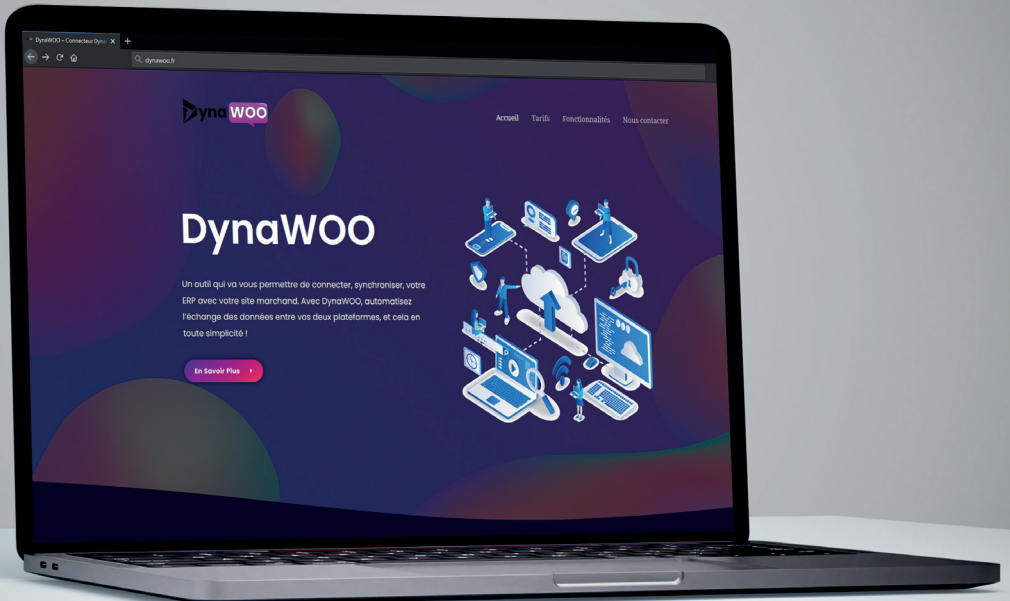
DynaWOO – Connecteur Dyna

dynawoo.fr

Dyna WOO

Accueil Tarifs Fonctionnalités Nous contacter

DynaWOO

Un outil qui va vous permettre de connecter, synchroniser, votre ERP avec votre site marchand. Avec DynaWOO, automatisez l'échange des données entre vos deux plateformes, et cela en toute simplicité !

En Savoir Plus